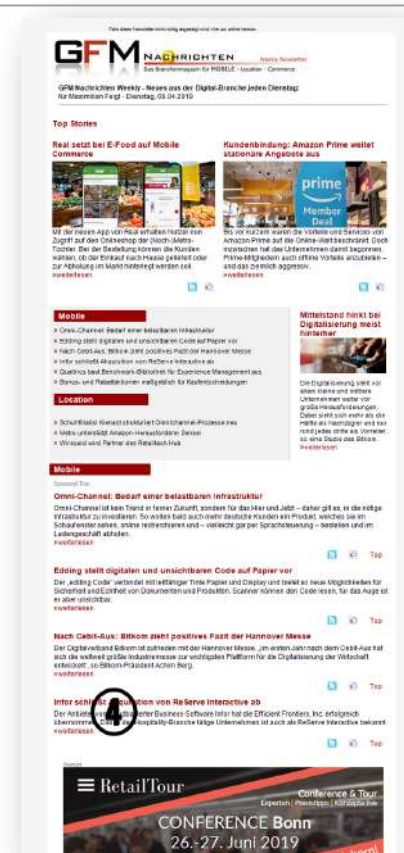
GFM NACHRICHTEN Weekly Newsletter

Das Branchenmagazin für MOBILE · Location · Commerce

GFM Nachrichten Weekly - Neues aus der Digital-Branche jeden Dienstag für Maximilian Feigl - Dienstag, 09.04.2019

Top Stories

Real setzt bei E-Food auf Mobile Commerce

Mit der neuen App von Real erhalten Nutzer nun Zugriff auf den Onlineshop der (Noch-)Metro-Tochter. Bei der Bestellung können die Kunden wählen, ob der Einkauf nach Hause geliefert oder zur Abholung im Markt hinterlegt werden soll.
»weiterlesen

Kundenbindung: Amazon Prime weitet stationäre Angebote aus

prime Member Deal

Bis vor kurzem waren die Vorteile und Services von Amazon Prime auf die Online-Welt beschränkt. Doch inzwischen hat das Unternehmen damit begonnen, Prime-Mitgliedern auch offline Vorteile anzubieten – und das ziemlich aggressiv.
»weiterlesen

Mobile

» Omni-Channel: Bedarf einer belastbaren Infrastruktur
» Edding stellt digitalen und unsichtbaren Code auf Papier vor
» Nach Cebit-Aus: Bitkom zieht positives Fazit der Hannover Messe
» Infor schließt Akquisition von ReServe Interactive ab
» Qualtrics baut Benchmark-Bibliothek für Experience Management aus
» Bonus- und Rabattaktionen maßgeblich für Kaufentscheidungen

Location

» Schuhfilialist Kienast strukturiert Omni-Channel-Prozesse neu
» Metro unterstützt Amazon-Herausforderer Sensei
» Wirecard wird Partner des Retailtech Hub

Mittelstand hinkt bei Digitalisierung meist hinterher

Die Digitalisierung stellt viele kleine und mittlere Unternehmen weiter vor große Herausforderungen. Dabei sieht sich rund die Hälfte als Nachzügler und nur rund jedes dritte als Vorreiter, so eine Studie des Bitkom.
»weiterlesen

Mobile

Sponsored Post

Omni-Channel: Bedarf einer belastbaren Infrastruktur

Omni-Channel ist kein Trend in ferner Zukunft, sondern für das Hier und Jetzt – daher gilt es, in die nötige Infrastruktur zu investieren. So wollen bald auch mehr deutsche Kunden ein Produkt, welches sie im Schaufenster sehen, online recherchieren und – vielleicht gar per Sprachsteuerung – bestellen und im Ladengeschäft abholen.
»weiterlesen

Top

Edding stellt digitalen und unsichtbaren Code auf Papier vor

Der „edding Code" verbindet mit leitfähiger Tinte Papier und Display und bietet so neue Möglichkeiten für Sicherheit und Echtheit von Dokumenten und Produkten. Scanner können den Code lesen, für das Auge ist er aber unsichtbar.
»weiterlesen

Top

Nach Cebit-Aus: Bitkom zieht positives Fazit der Hannover Messe

Der Digitalverband Bitkom ist zufrieden mit der Hannover Messe. „Im ersten Jahr nach dem Cebit-Aus hat sich die weltweit größte Industriemesse zur wichtigsten Plattform für die Digitalisierung der Wirtschaft entwickelt", so Bitkom-Präsident Achim Berg.
»weiterlesen

Top

Infor schl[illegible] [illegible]ition von ReServe Interactive ab

Der Anbieter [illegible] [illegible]ierter Business-Software Infor hat die Efficient Frontiers, Inc. erfolgreich übernomme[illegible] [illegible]ospitality-Branche tätige Unternehmen ist auch als ReServe Interactive bekannt.
»weiterlesen

Top

Anzeige

RetailTour

Conference & Tour
Experten | Praxisthemen | Konkrete live

CONFERENCE Bonn
26.-27. Juni 2019